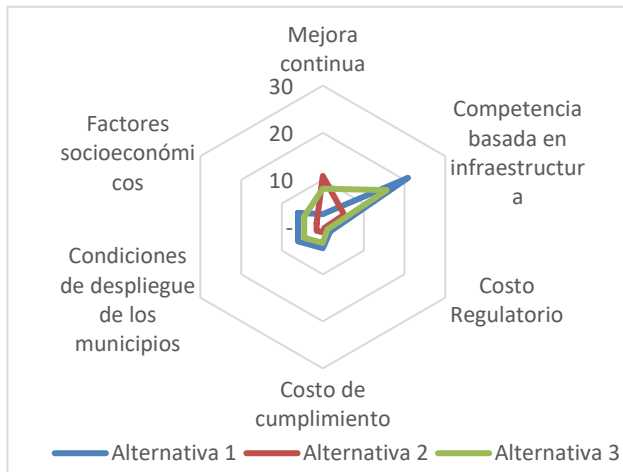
Mejora continua

30

20

10

-

Competencia basada en infraestructura

Costo Regulatorio

Costo de cumplimiento

Condiciones de despliegue de los municipios

Factores socioeconómicos

Alternativa 1
Alternativa 2
Alternativa 3